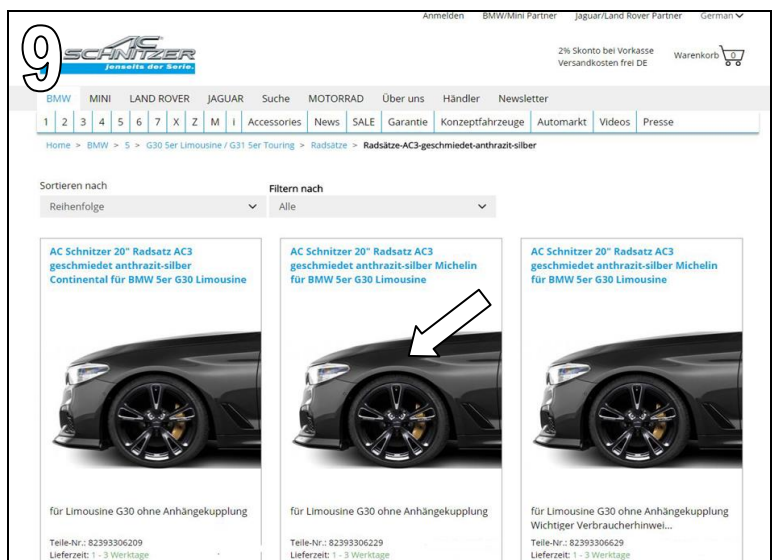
9

Anmelden BMW/Mini Partner Jaguar/Land Rover Partner German

AC SCHNITZER jenseits der Serie.

2% Skonto bei Vorkasse
Versandkosten frei DE

Warenkorb 0

BMW MINI LAND ROVER JAGUAR Suche MOTORRAD Über uns Händler Newsletter

1 2 3 4 5 6 7 X Z M i Accessories News SALE Garantie Konzeptfahrzeuge Automarkt Videos Presse

Home > BMW > 5 > G30 5er Limousine / G31 5er Touring > Radsätze > Radsätze-AC3-geschmiedet-anthrazit-silber

Sortieren nach
Reihenfolge

Filtern nach
Alle

AC Schnitzer 20" Radsatz AC3 geschmiedet anthrazit-silber Continental für BMW 5er G30 Limousine

für Limousine G30 ohne Anhängekupplung

Teile-Nr.: 82393306209
Lieferzeit: 1 - 3 Werktage

AC Schnitzer 20" Radsatz AC3 geschmiedet anthrazit-silber Michelin für BMW 5er G30 Limousine

für Limousine G30 ohne Anhängekupplung

Teile-Nr.: 82393306229
Lieferzeit: 1 - 3 Werktage

AC Schnitzer 20" Radsatz AC3 geschmiedet anthrazit-silber Michelin für BMW 5er G30 Limousine

für Limousine G30 ohne Anhängekupplung
Wichtiger Verbraucherhinwei...

Teile-Nr.: 82393306629
Lieferzeit: 1 - 3 Werktage